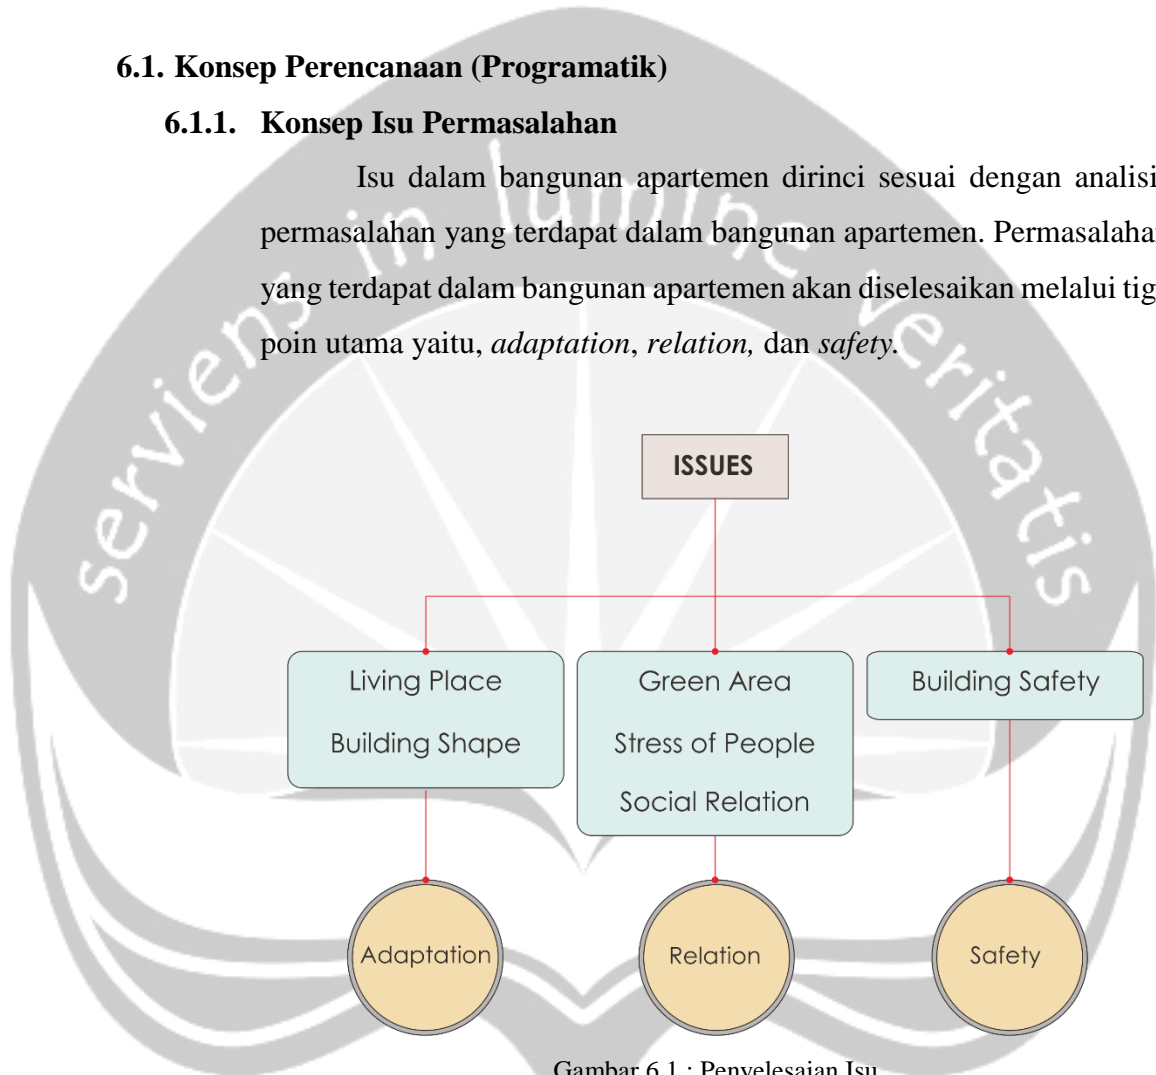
6.1. Konsep Perencanaan (Programatik)

6.1.1. Konsep Isu Permasalahan

Isu dalam bangunan apartemen dirinci sesuai dengan analisi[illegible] permasalahan yang terdapat dalam bangunan apartemen. Permasalaha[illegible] yang terdapat dalam bangunan apartemen akan diselesaikan melalui tig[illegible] poin utama yaitu, *adaptation*, *relation,* dan *safety*.

servien in lumine veritatis

ISSUES

Living Place

Building Shape

Green Area

Stress of People

Social Relation

Building Safety

Adaptation

Relation

Safety

Gambar 6.1 : Penyelesaian Isu